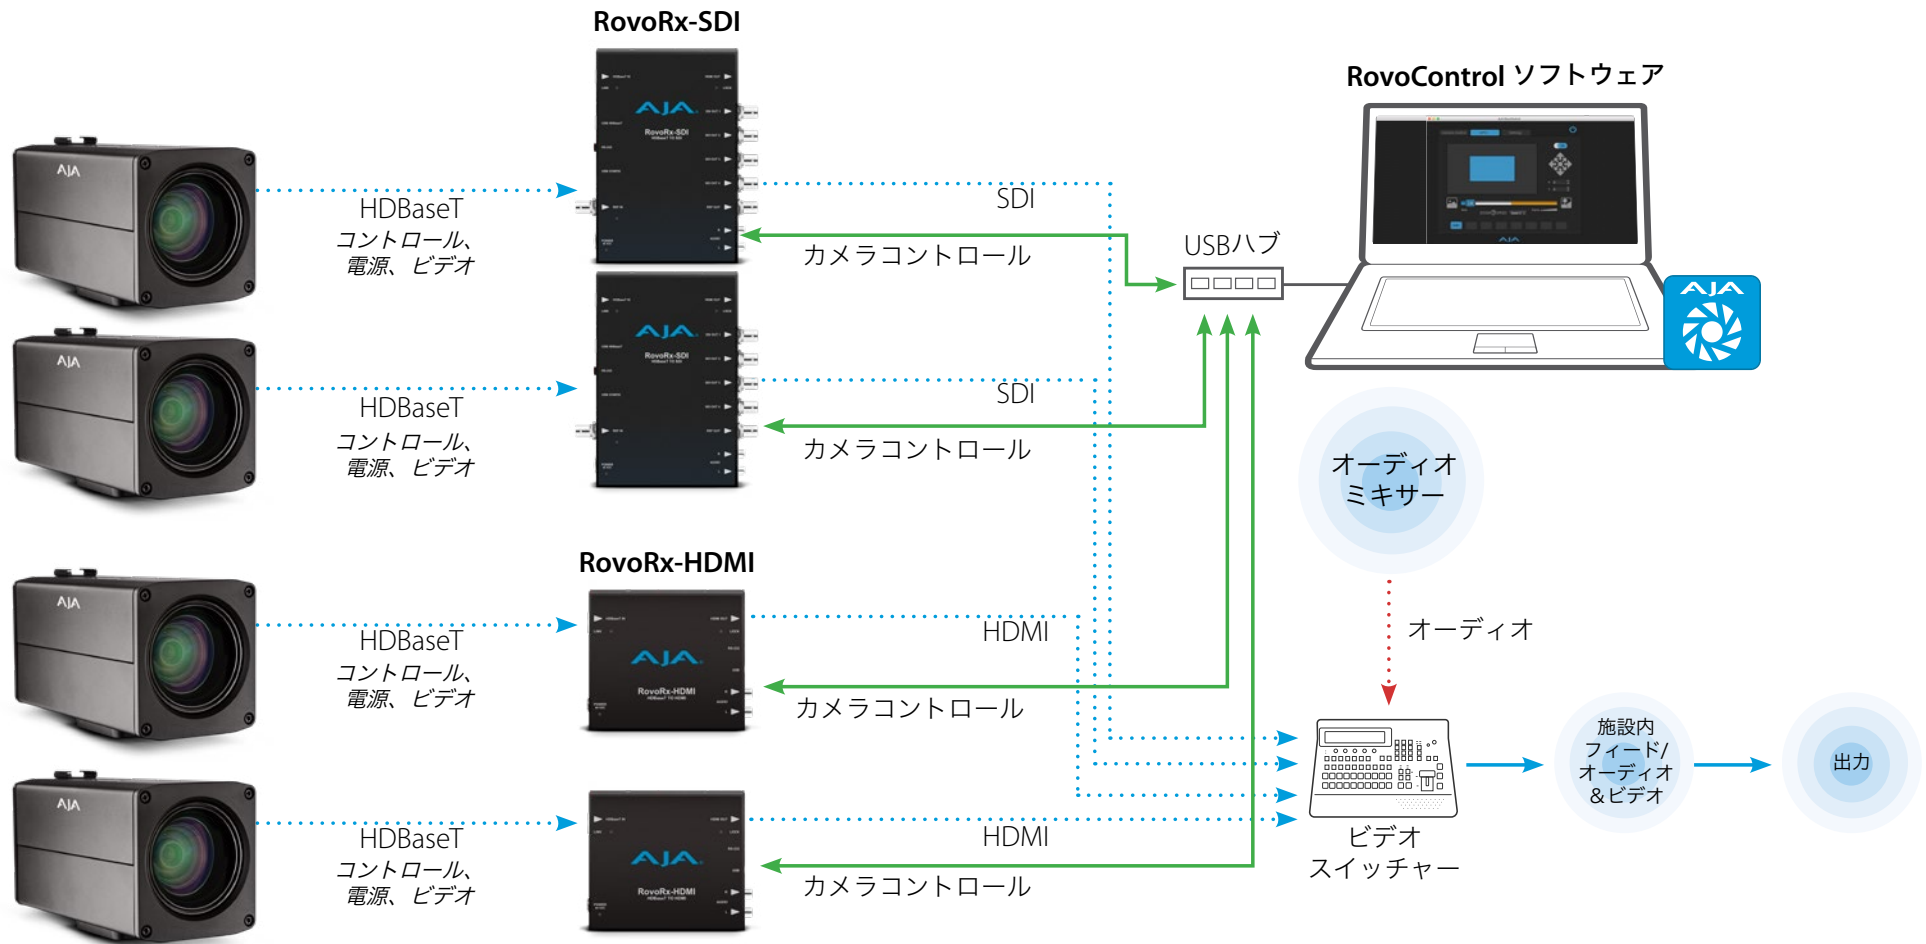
RovoRx-SDI

RovoControl ソフトウェア

AJA

HDBaseT
コントロール、
電源、ビデオ

SDI

カメラコントロール

USBハブ

AJA

RovoRx-SDI

HDBaseT
コントロール、
電源、ビデオ

SDI

カメラコントロール

オーディオ
ミキサー

RovoRx-HDMI

AJA

HDBaseT
コントロール、
電源、ビデオ

HDMI

カメラコントロール

オーディオ

施設内
フィード/
オーディオ
&ビデオ

出力

AJA

HDBaseT
コントロール、
電源、ビデオ

HDMI

カメラコントロール

ビデオ
スイッチャー

AJA
RovoRx-HDMI